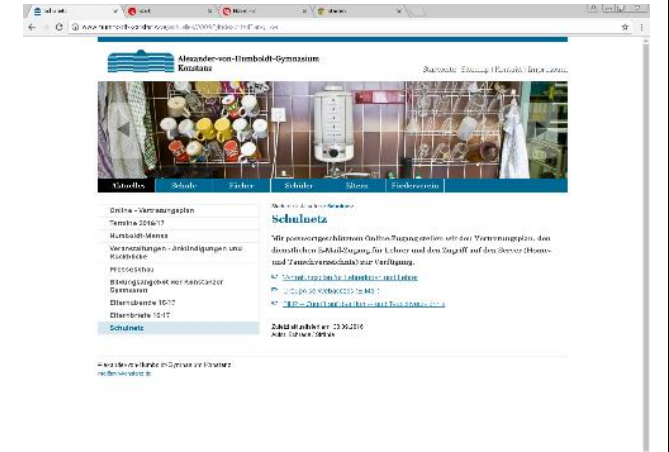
Alexander-von-Humboldt-Gymnasium
Konstanz

Startseite | Sitemap | Kontakt | Impressum

Aktuelles | Schule | Fächer | Schüler | Eltern | Förderverein

Online - Vertretungsplan
Termine 2016/17
Humboldt-Mensa
Veranstaltungen - Ankündigungen und Rückblicke
Pressespiegel
Bildungsangebot von Konstanzer Gymnasien
Elternabende 16/17
Elternbriefe 16/17
Schulnetz

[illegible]

Schulnetz

Wir passwortgeschützten Online-Zugang stellen wir den Vertretungsplan, den dienstlichen E-Mail-Zugang für Lehrer und den Zugriff auf den Server (Homes- und Tauschverzeichnis) zur Verfügung.

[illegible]
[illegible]
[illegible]

Zuletzt aktualisiert am: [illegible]
Autor: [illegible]

Alexander-von-Humboldt-Gymnasium Konstanz
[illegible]